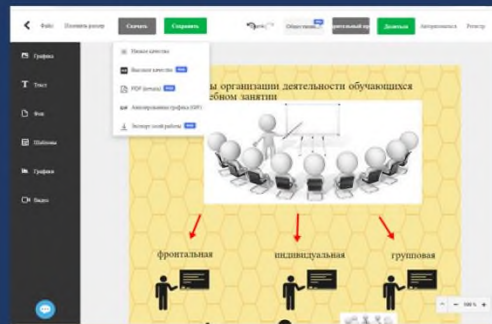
Файл Изменить размер Скачать Сохранить

Общественн... ...зительный пр... Делиться Автоизменить Регистр

Графика
Текст
Фон
Шаблоны
Графики
Видео

Низкое качество
Высокое качество
PDF (печать)
Анимированная графика (GIF)
Экспорт всей работы

...ы организации деятельности обучающихся ...ебном занятии

фронтальная
индивидуальная
групповая

100 %